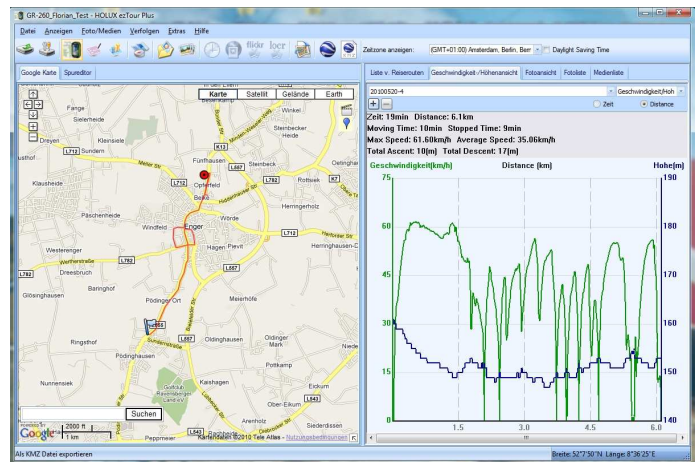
GR-260_Florian_Test - HOLUX ezTour Plus

Datei Anzeigen Foto/Medien Verfolgen Extras Hilfe

Zeitzone anzeigen: (GMT+01:00) Amsterdam, Berlin, Bern Daylight Saving Time

Google Karte Spureditor

Karte Satellit Gelände Earth

Liste v. Reiserouten Geschwindigkeit-/Höhenansicht Fotoansicht Fotoliste Medienliste

20100520-4 Geschwindigkeit/Hohe

Zeit Distance

Zeit: 19min Distance: 6.1km
Moving Time: 10min Stopped Time: 9min
Max Speed: 61.60km/h Average Speed: 35.06km/h
Total Ascent: 10[m] Total Descent: 17[m]

Geschwindigkeit(km/h) Distance (km) Hohe(m)

75 60 45 30 15 0

190 180 170 160 150 140

1.5 3.0 4.5 6.0

Fange Sielerheide Dreyen Kleinsiele L712 Sundern Meller Str. Winkel Steinbecker Heide Fünfhausen Steinbeck Oetinghausen Klausheide Opferfeld Belke Rotheek Herringerholz Päschenheide Windfeld Enger Wörde Hagen Pievit Westerenger Herringhausen-O Dreesbruch Barringhof Gösinghausen Pödinger Ort Maierhöfe Ringsthof Pödinghausen Oldinghausen Oldinger Mark Pottkamp Nunnenseik Kaishagen Eickum Oberr-Eikum Arenholz Siedersdissen Peppmeier L782 L712 L557 L780 K13 L543

Suchen

2000 ft 1 km

Kartendaten ©2010 Tele Atlas - Nutzungsbedingungen

Als KMZ Datei exportieren

Breite: 52°7'50"N, Länge: 8°36'25"E